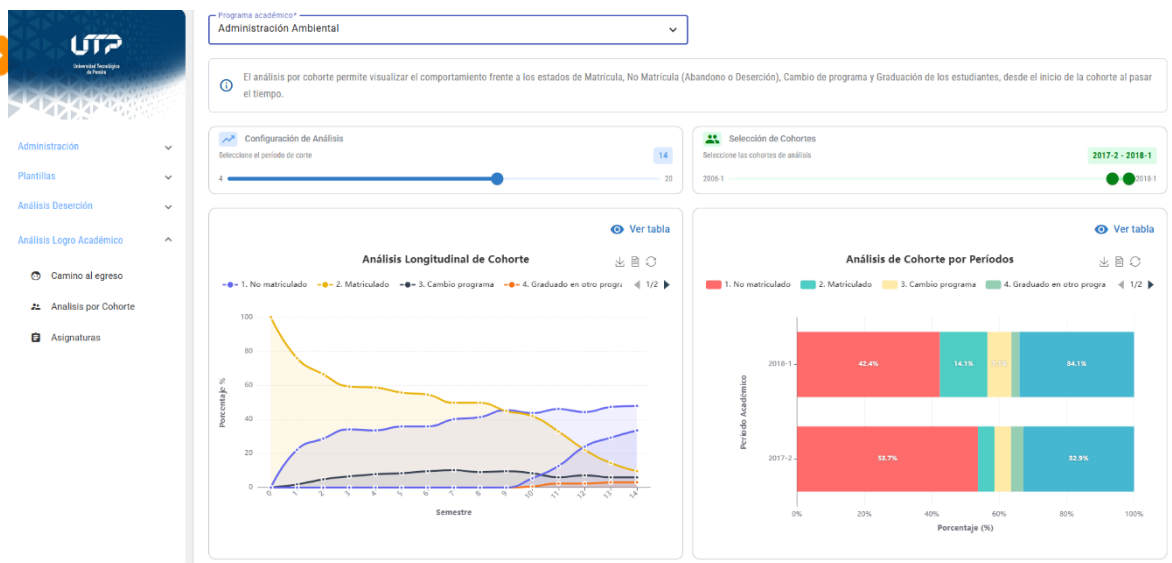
UTP
Universidad Tecnológica de Pereira

Administración
Plantillas
Análisis Deserción
Análisis Logro Académico
Camino al egreso
Analisis por Cohorte
Asignaturas

Programa académico*
Administración Ambiental

El análisis por cohorte permite visualizar el comportamiento frente a los estados de Matrícula, No Matrícula (Abandono o Deserción), Cambio de programa y Graduación de los estudiantes, desde el inicio de la cohorte al pasar el tiempo.

Configuración de Análisis
Seleccione el período de corte
14
4
20

Selección de Cohortes
Seleccione las cohortes de análisis
2017-2 - 2018-1
2006-1
2018-1

Ver tabla
Análisis Longitudinal de Cohorte
1. No matriculado
2. Matriculado
3. Cambio programa
4. Graduado en otro progra
1/2
100
80
60
40
20
0
Porcentaje %
0 1 2 3 4 5 6 7 8 9 10 11 12 13 14
Semestre

Ver tabla
Análisis de Cohorte por Períodos
1. No matriculado
2. Matriculado
3. Cambio programa
4. Graduado en otro progra
1/2
2018-1
2017-2
Periodo Académico
42.4%
14.1%
34.1%
53.7%
32.9%
0%
20%
40%
60%
80%
100%
Porcentaje (%)